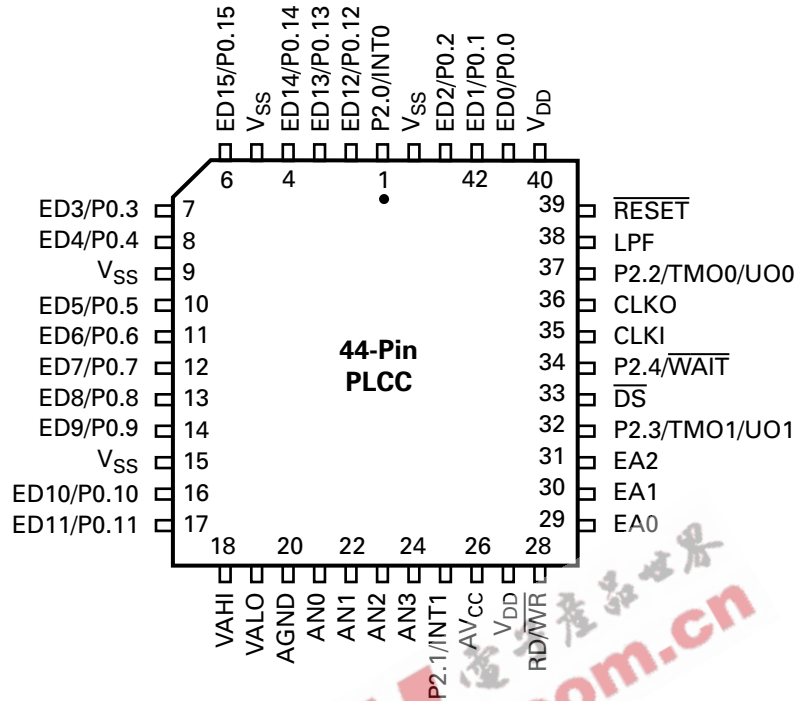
ED15/P0.15
$V_{SS}$
ED14/P0.14
ED13/P0.13
ED12/P0.12
P2.0/INT0
$V_{SS}$
ED2/P0.2
ED1/P0.1
ED0/P0.0
$V_{DD}$

6 4 1 42 40

ED3/P0.3 7
ED4/P0.4 8
$V_{SS}$ 9
ED5/P0.5 10
ED6/P0.6 11
ED7/P0.7 12
ED8/P0.8 13
ED9/P0.9 14
$V_{SS}$ 15
ED10/P0.10 16
ED11/P0.11 17

44-Pin
PLCC

39 $\overline{RESET}$
38 LPF
37 P2.2/TMO0/UO0
36 CLKO
35 CLKI
34 P2.4/$\overline{WAIT}$
33 $\overline{DS}$
32 P2.3/TMO1/UO1
31 EA2
30 EA1
29 EA0

18 20 22 24 26 28

VAHI
VALO
AGND
AN0
AN1
AN2
AN3
P2.1/INT1
$AV_{CC}$
$V_{DD}$
RD/$\overline{WR}$

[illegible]om.cn